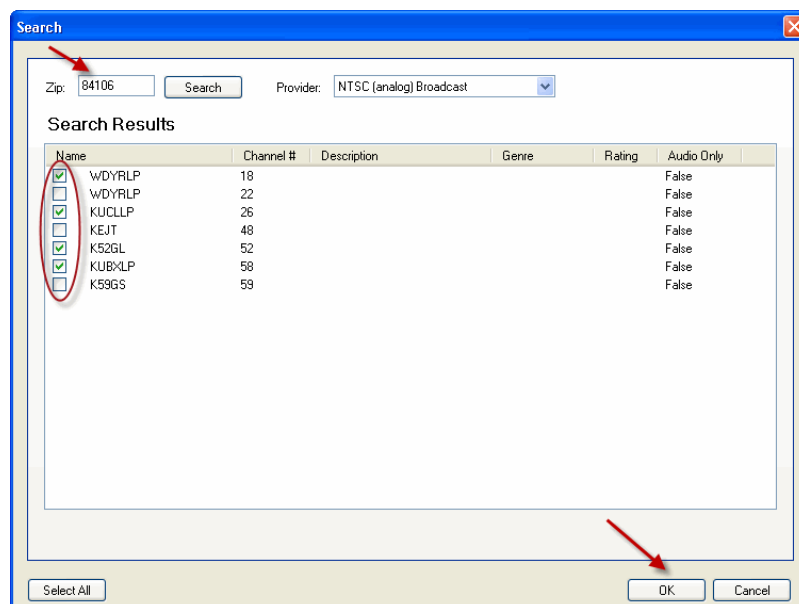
Search

Zip: 84106 Search Provider: NTSC (analog) Broadcast

Search Results

| Name | Channel # | Description | Genre | Rating | Audio Only |
|---|---|---|---|---|---|
| WDYRLP | 18 | | | | False |
| WDYRLP | 22 | | | | False |
| KUCLLP | 26 | | | | False |
| KEJT | 48 | | | | False |
| K52GL | 52 | | | | False |
| KUBXLP | 58 | | | | False |
| K59GS | 59 | | | | False |

Select All OK Cancel